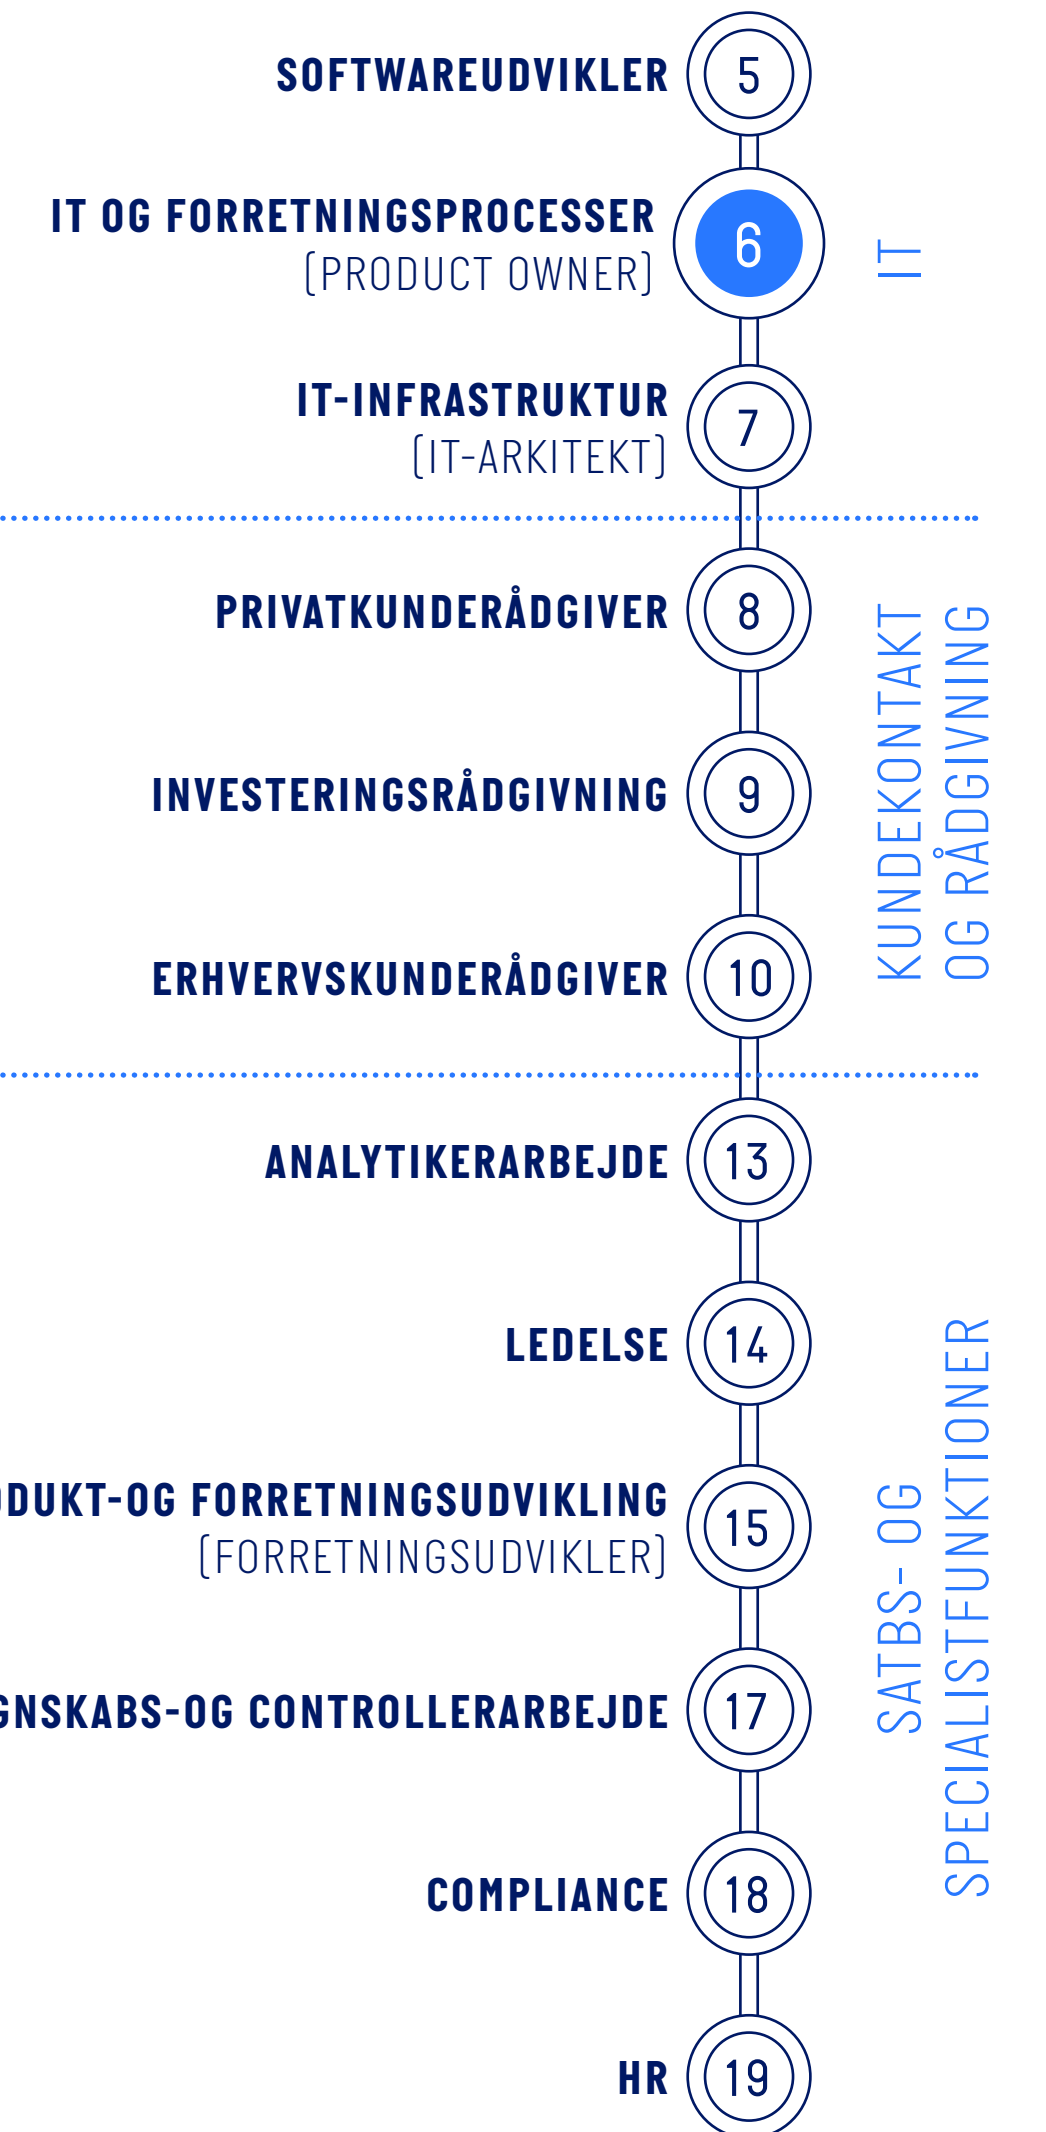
SOFTWAREUDVIKLER 5

IT OG FORRETNINGSPROCESSER (PRODUCT OWNER) 6

IT-INFRASTRUKTUR (IT-ARKITEKT) 7

IT

PRIVATKUNDERÅDGIVER 8

INVESTERINGSRÅDGIVNING 9

ERHVERVSKUNDERÅDGIVER 10

KUNDEKONTAKT OG RÅDGIVNING

ANALYTIKERARBEJDE 13

LEDELSE 14

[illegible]DUKT-OG FORRETNINGSUDVIKLING (FORRETNINGSUDVIKLER) 15

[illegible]GNSKABS-OG CONTROLLERARBEJDE 17

COMPLIANCE 18

HR 19

SATBS- OG SPECIALISTFUNKTIONER